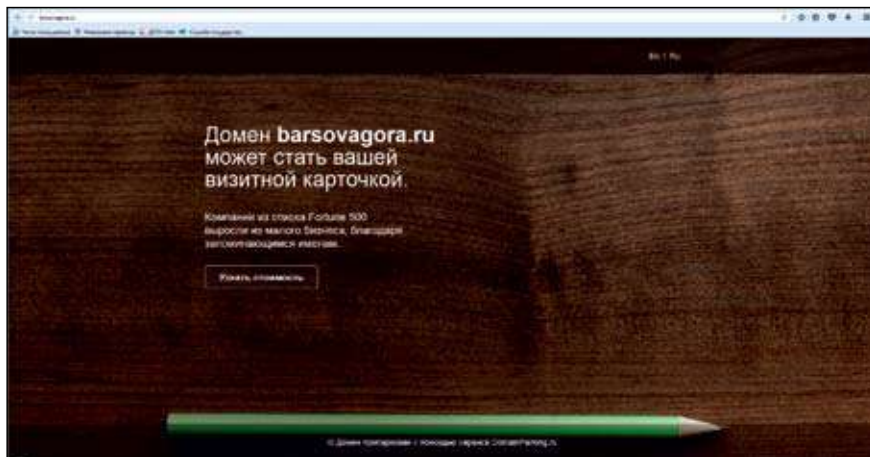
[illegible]

En | Ru

Домен **barsovagora.ru** может стать вашей визитной карточкой.

Компании из списка Fortune 500 выросли из малого бизнеса, благодаря запоминающимся именам.

Узнать стоимость

© Домен припаркован с помощью сервиса DomainParking.ru